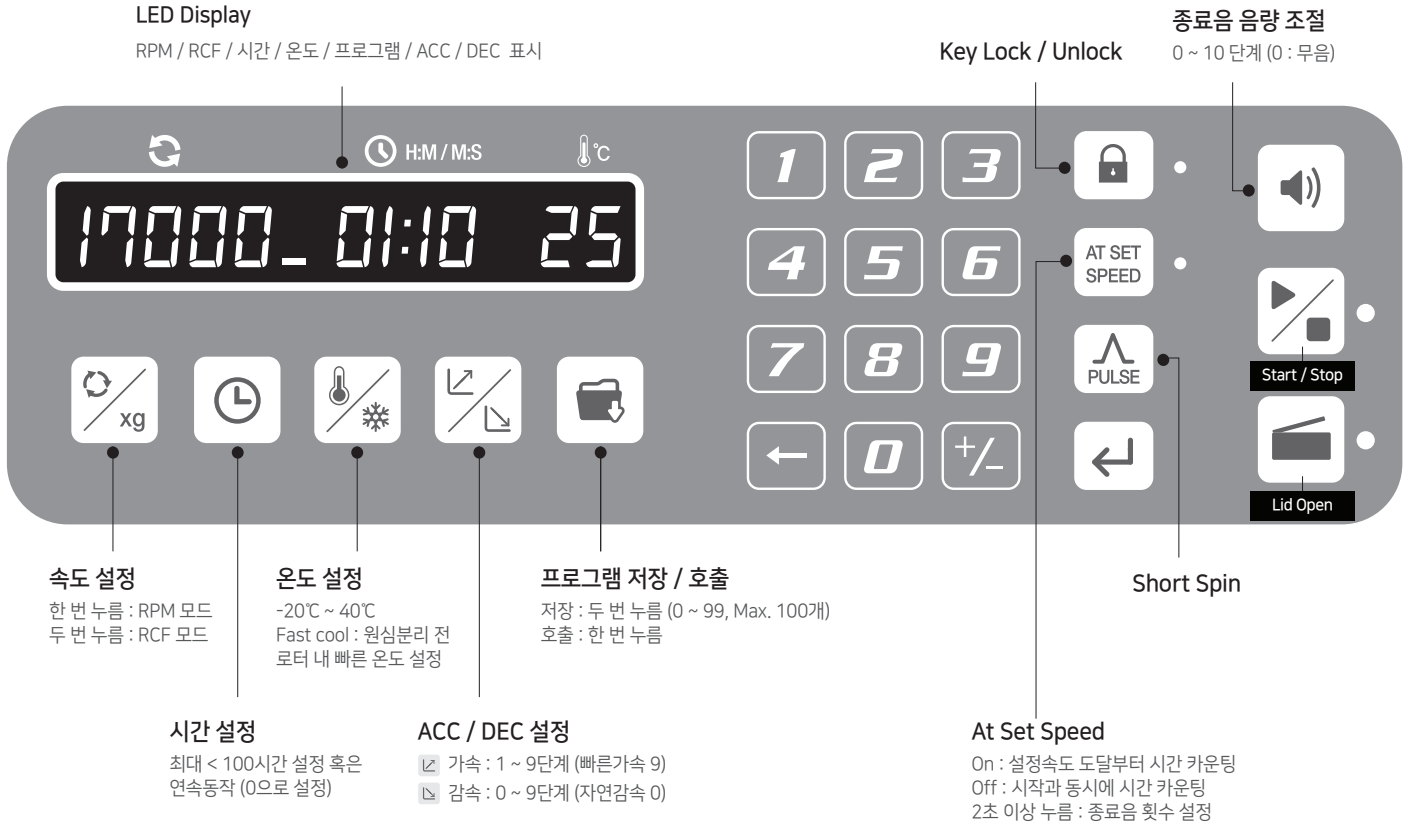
LED Display

RPM / RCF / 시간 / 온도 / 프로그램 / ACC / DEC 표시

Key Lock / Unlock

종료음 음량 조절

0 ~ 10 단계 (0 : 무음)

H:M / M:S

℃

17000_ 01:10 25

1 2 3

4 5 6

7 8 9

← 0 +/_

AT SET SPEED

PULSE

Start / Stop

Lid Open

xg

속도 설정

한 번 누름 : RPM 모드
두 번 누름 : RCF 모드

온도 설정

-20℃ ~ 40℃
Fast cool : 원심분리 전 로터 내 빠른 온도 설정

프로그램 저장 / 호출

저장 : 두 번 누름 (0 ~ 99, Max. 100개)
호출 : 한 번 누름

Short Spin

시간 설정

최대 < 100시간 설정 혹은 연속동작 (0으로 설정)

ACC / DEC 설정

가속 : 1 ~ 9단계 (빠른가속 9)
감속 : 0 ~ 9단계 (자연감속 0)

At Set Speed

On : 설정속도 도달부터 시간 카운팅
Off : 시작과 동시에 시간 카운팅
2초 이상 누름 : 종료음 횟수 설정